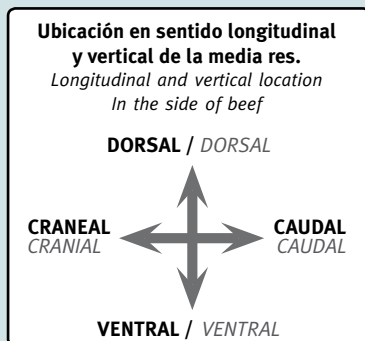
**Ubicación en sentido longitudinal y vertical de la media res.**
*Longitudinal and vertical location In the side of beef*

**DORSAL** / *DORSAL*

**CRANEAL**
*CRANIAL*

**CAUDAL**
*CAUDAL*

**VENTRAL** / *VENTRAL*